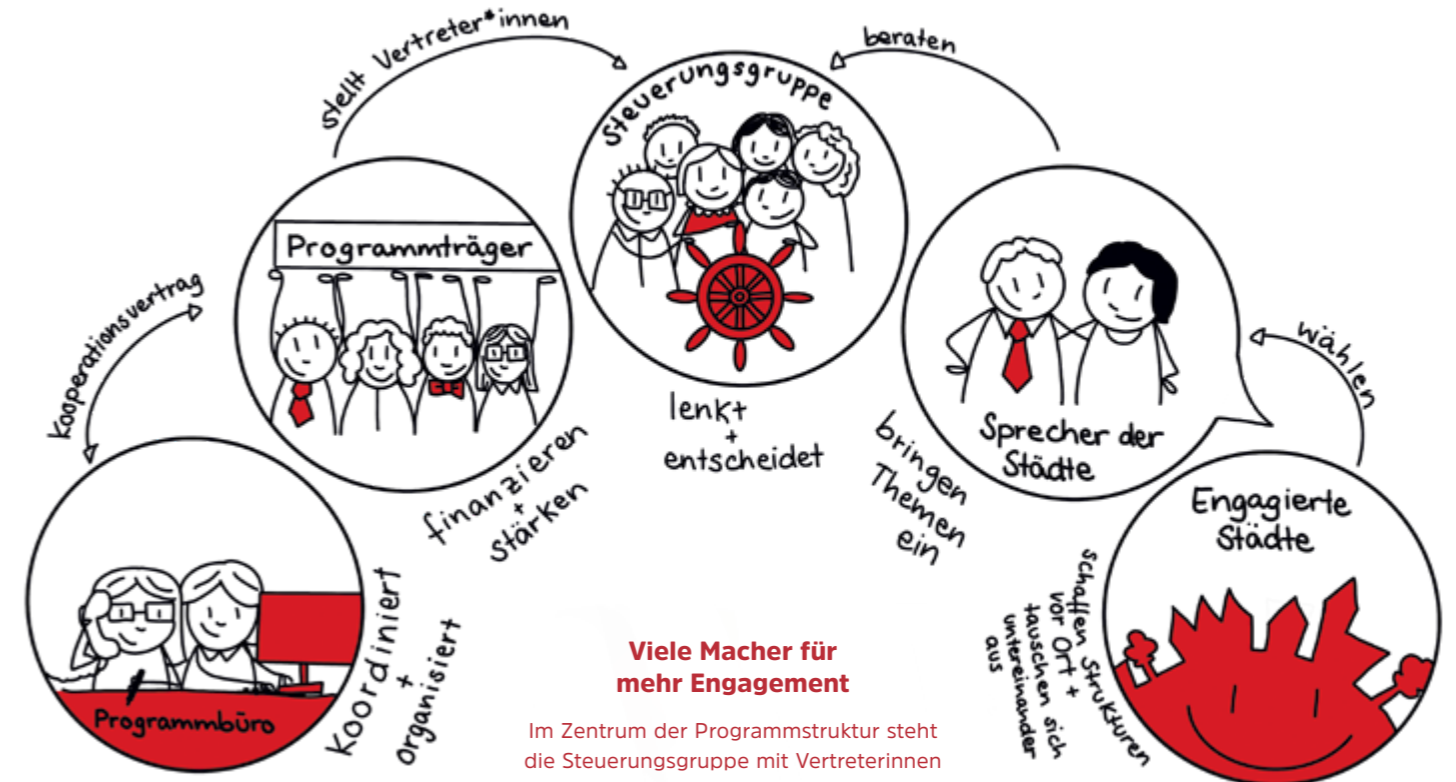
stellt Vertreter*innen

beraten

Steuerungsgruppe

Programmträger

Kooperationsvertrag

lenkt + entscheidet

finanzieren + stärken

bringen Themen ein

Sprecher der Städte

wählen

Engagierte Städte

schaffen Strukturen vor Ort + tauschen sich untereinander aus

Programmbüro

Koordiniert + organisiert

Viele Macher für mehr Engagement

Im Zentrum der Programmstruktur steht die Steuerungsgruppe mit Vertreterinnen